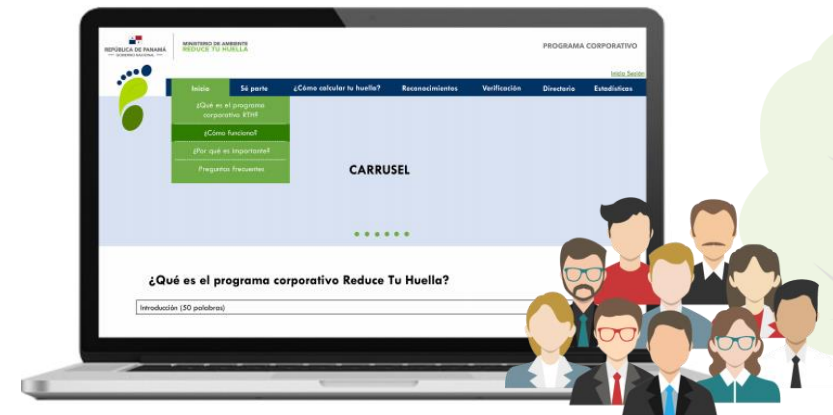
REPÚBLICA DE PANAMÁ
GOBIERNO NACIONAL

MINISTERIO DE AMBIENTE
REDUCE TU HUELLA

PROGRAMA CORPORATIVO

Inicio Sesión

Inicio
Sé parte
¿Cómo calcular tu huella?
Reconocimientos
Verificación
Directorio
Estadísticas

¿Qué es el programa corporativo RTH?
¿Cómo funciona?
¿Por qué es importante?
Preguntas frecuentes

CARRUSEL

¿Qué es el programa corporativo Reduce Tu Huella?

Introducción (50 palabras)